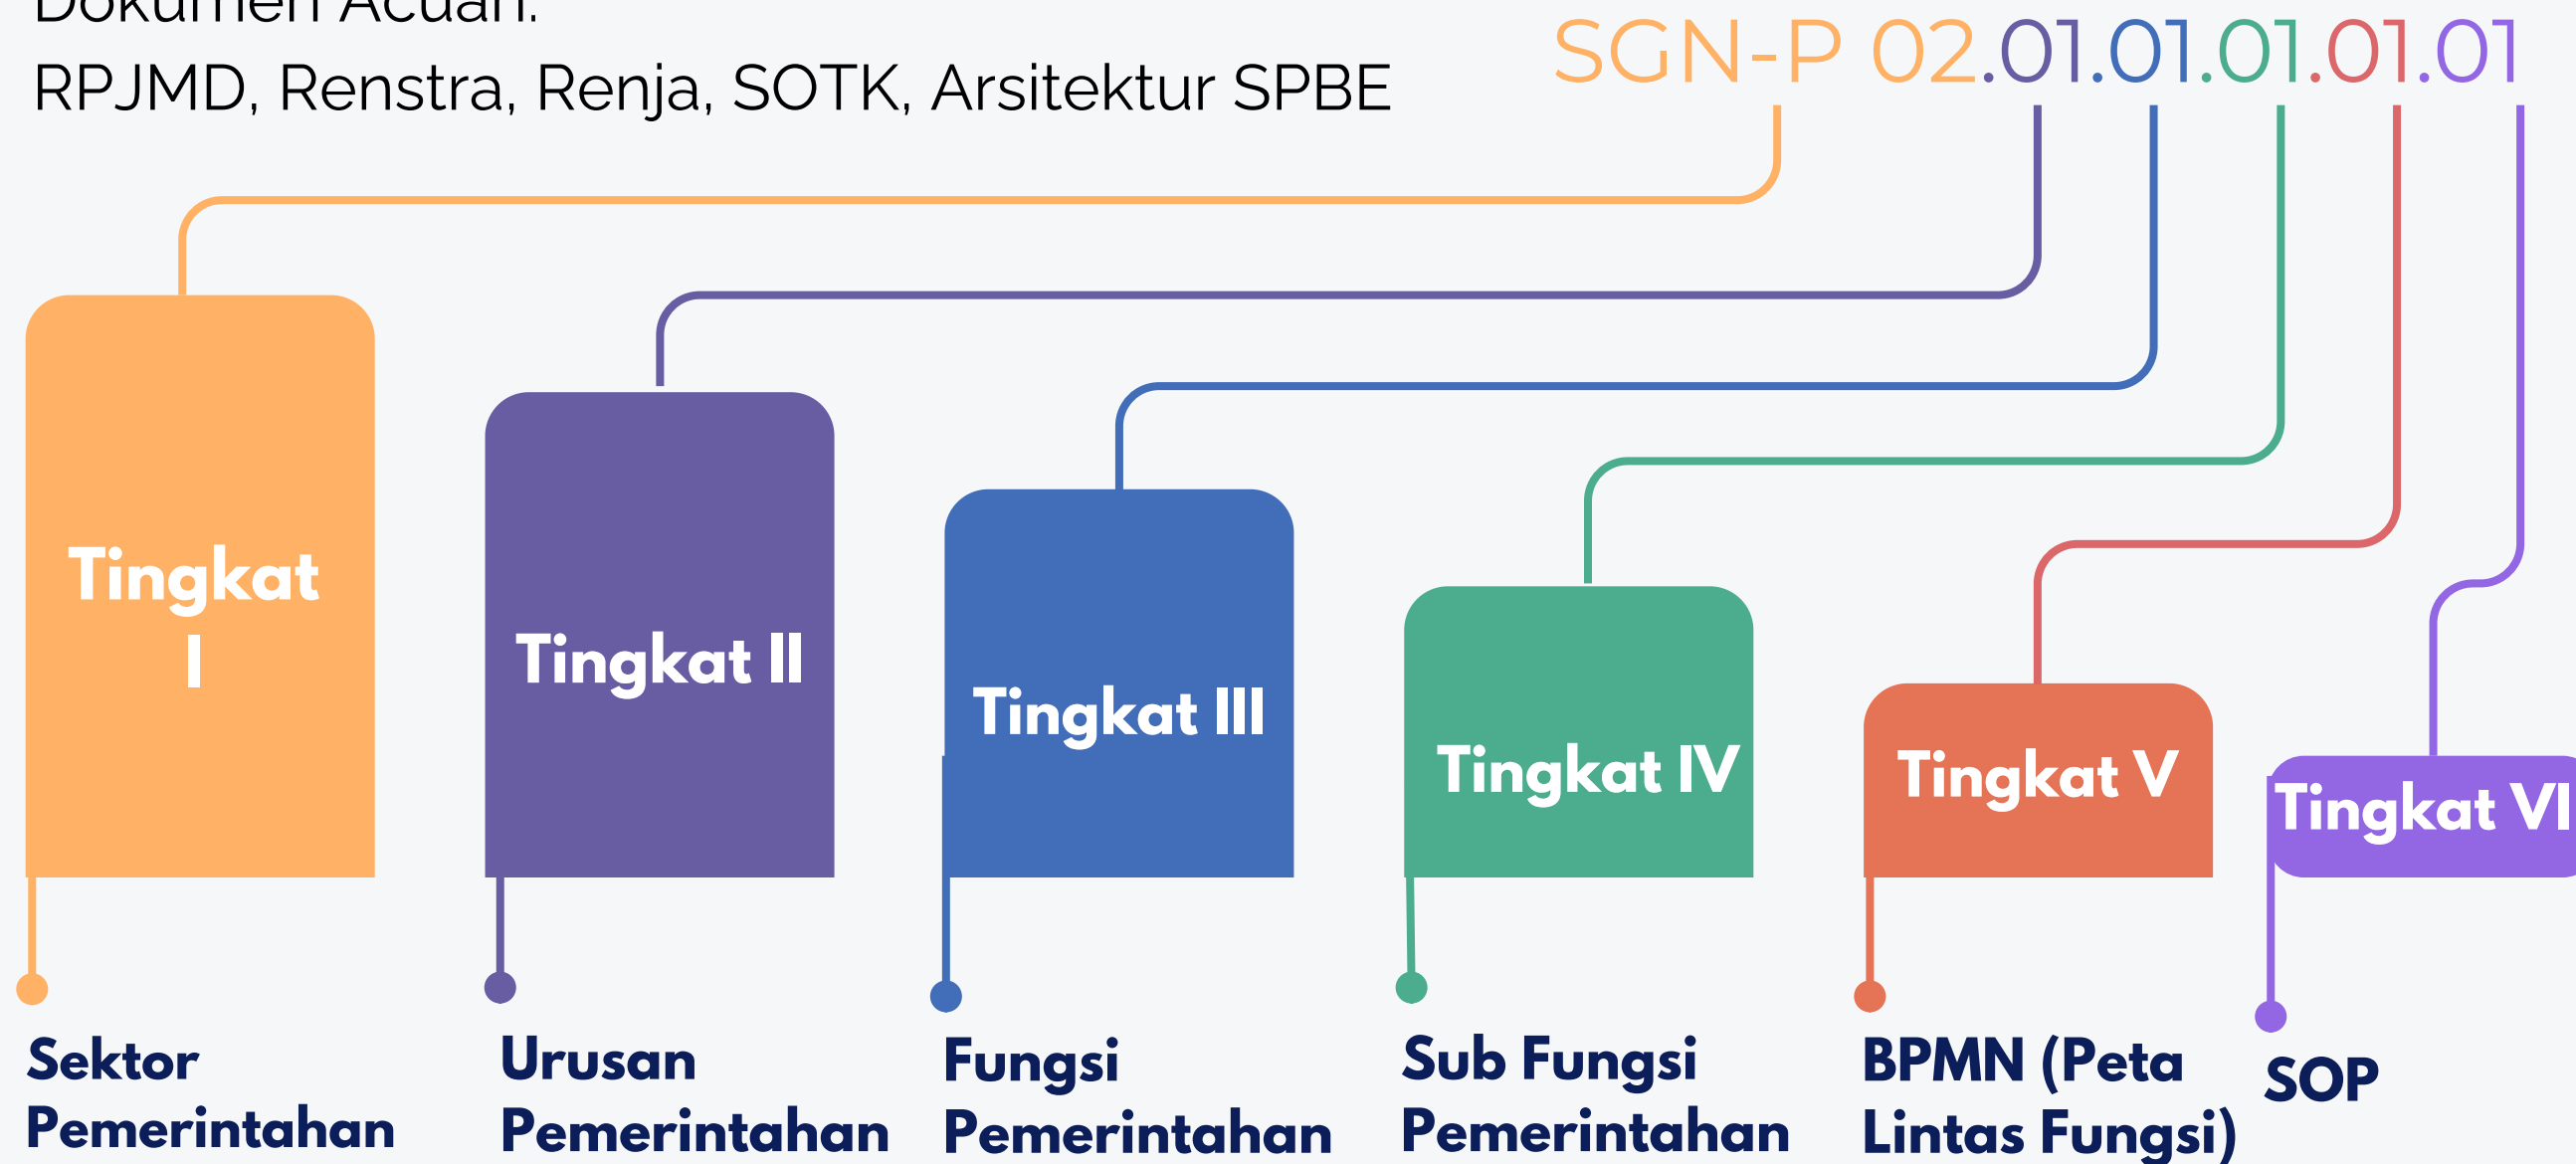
Dokumen Acuan:
RPJMD, Renstra, Renja, SOTK, Arsitektur SPBE

SGN-P 02.01.01.01.01.01

Tingkat I

Tingkat II

Tingkat III

Tingkat IV

Tingkat V

Tingkat VI

Sektor Pemerintahan

Urusan Pemerintahan

Fungsi Pemerintahan

Sub Fungsi Pemerintahan

BPMN (Peta Lintas Fungsi)

SOP